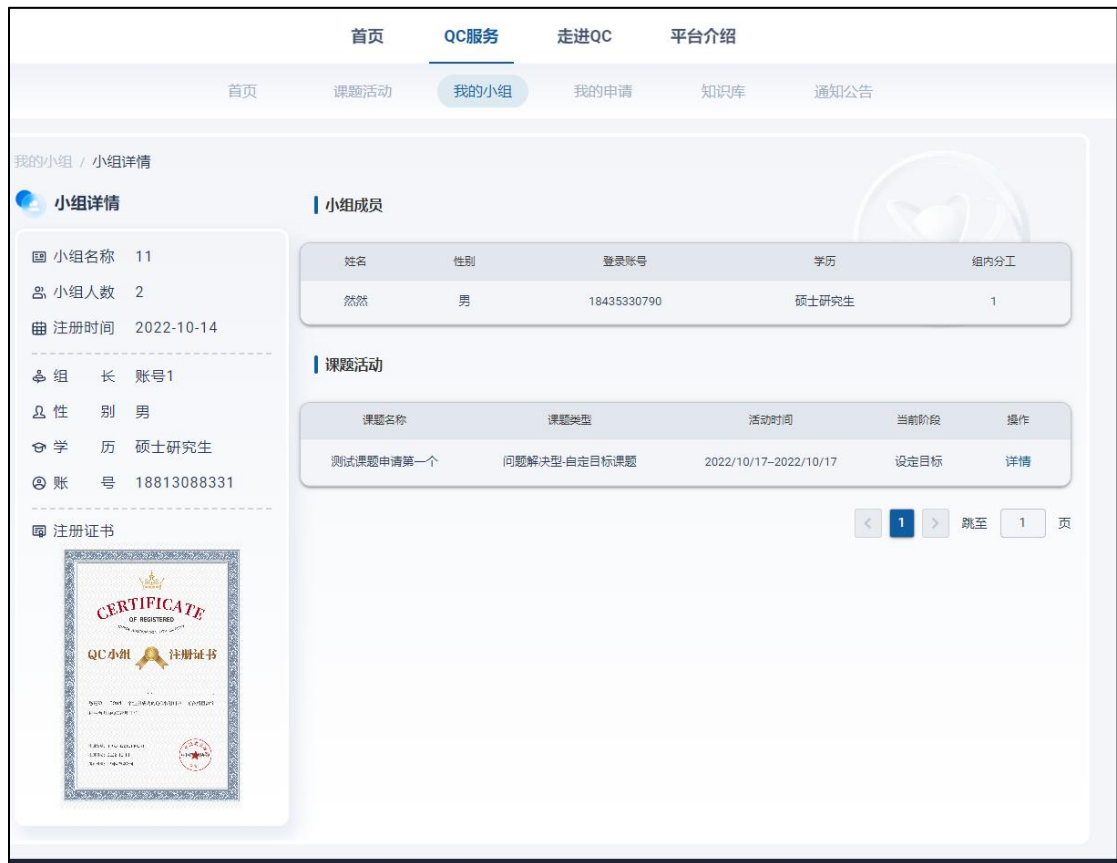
首页 QC服务 走进QC 平台介绍

首页 课题活动 我的小组 我的申请 知识库 通知公告

我的小组 / 小组详情

小组详情

小组名称 11
小组人数 2
注册时间 2022-10-14
组 长 账号1
性 别 男
学 历 硕士研究生
账 号 18813088331
注册证书

CERTIFICATE
OF REGISTERED
QC小组 注册证书
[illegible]

小组成员

| 姓名 | 性别 | 登录账号 | 学历 | 组内分工 |
|---|---|---|---|---|
| 然然 | 男 | 18435330790 | 硕士研究生 | 1 |

课题活动

| 课题名称 | 课题类型 | 活动时间 | 当前阶段 | 操作 |
|---|---|---|---|---|
| 测试课题申请第一个 | 问题解决型-自定目标课题 | 2022/10/17~2022/10/17 | 设定目标 | 详情 |

< 1 > 跳至 1 页